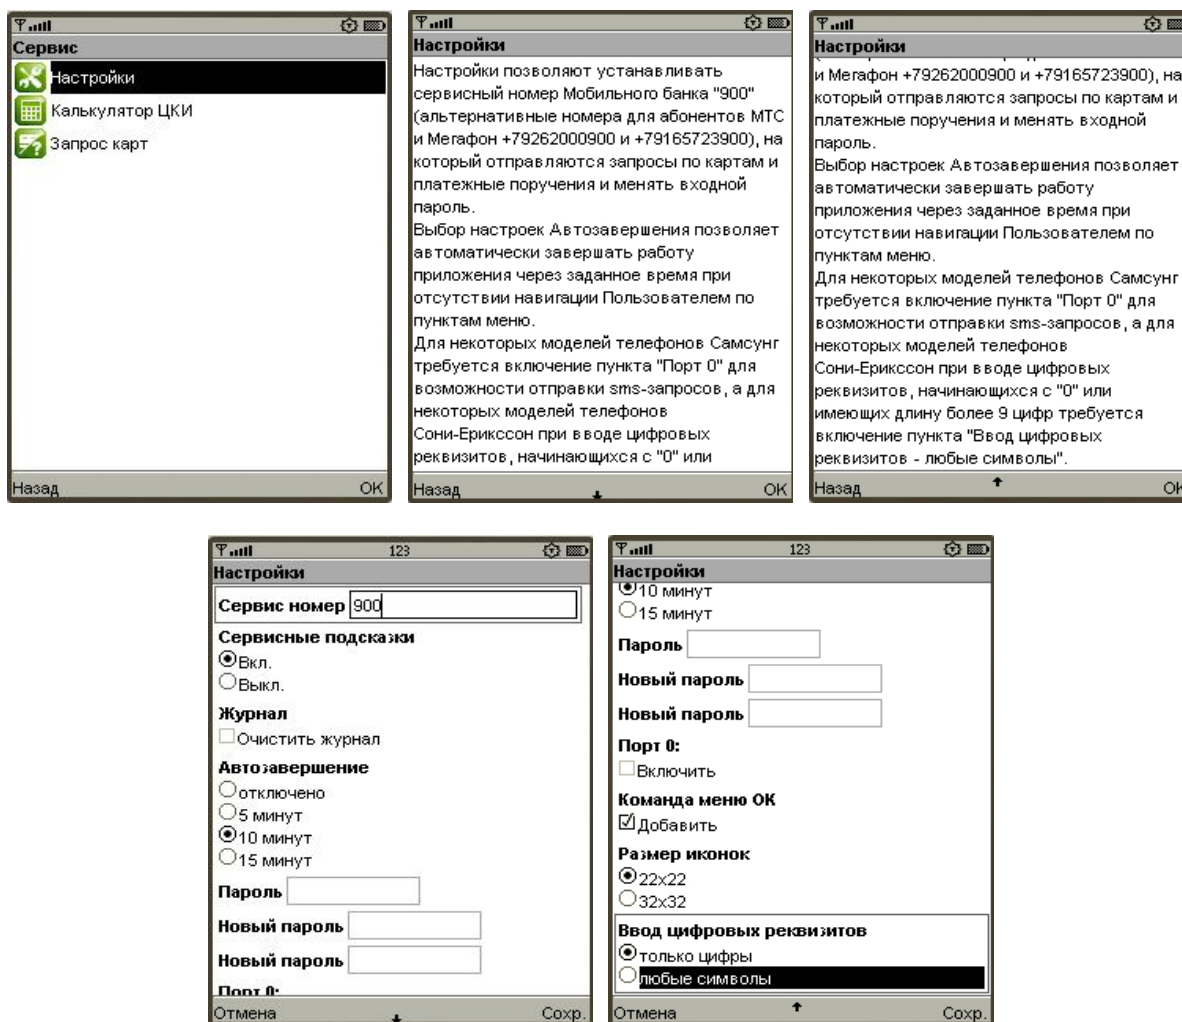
Сервис
Настройки
Калькулятор ЦКИ
Запрос карт
Назад
OK

Настройки
Настройки позволяют устанавливать сервисный номер Мобильного банка "900" (альтернативные номера для абонентов МТС и Мегафон +79262000900 и +79165723900), на который отправляются запросы по картам и платежные поручения и менять входной пароль.
Выбор настроек Автозавершения позволяет автоматически завершать работу приложения через заданное время при отсутствии навигации Пользователем по пунктам меню.
Для некоторых моделей телефонов Самсунг требуется включение пункта "Порт 0" для возможности отправки sms-запросов, а для некоторых моделей телефонов Сони-Ериксcон при вводе цифровых реквизитов, начинающихся с "0" или
Назад
OK

Настройки
и Мегафон +79262000900 и +79165723900), на который отправляются запросы по картам и платежные поручения и менять входной пароль.
Выбор настроек Автозавершения позволяет автоматически завершать работу приложения через заданное время при отсутствии навигации Пользователем по пунктам меню.
Для некоторых моделей телефонов Самсунг требуется включение пункта "Порт 0" для возможности отправки sms-запросов, а для некоторых моделей телефонов Сони-Ериксcон при вводе цифровых реквизитов, начинающихся с "0" или имеющих длину более 9 цифр требуется включение пункта "Ввод цифровых реквизитов - любые символы".
Назад
OK

123
Настройки
Сервис номер 900
Сервисные подсказки
Вкл.
Выкл.
Журнал
Очистить журнал
Автозавершение
отключено
5 минут
10 минут
15 минут
Пароль
Новый пароль
Новый пароль
Порт 0:
Отмена
Сохр.

123
Настройки
10 минут
15 минут
Пароль
Новый пароль
Новый пароль
Порт 0:
Включить
Команда меню OK
Добавить
Размер иконок
22x22
32x32
Ввод цифровых реквизитов
только цифры
любые символы
Отмена
Сохр.